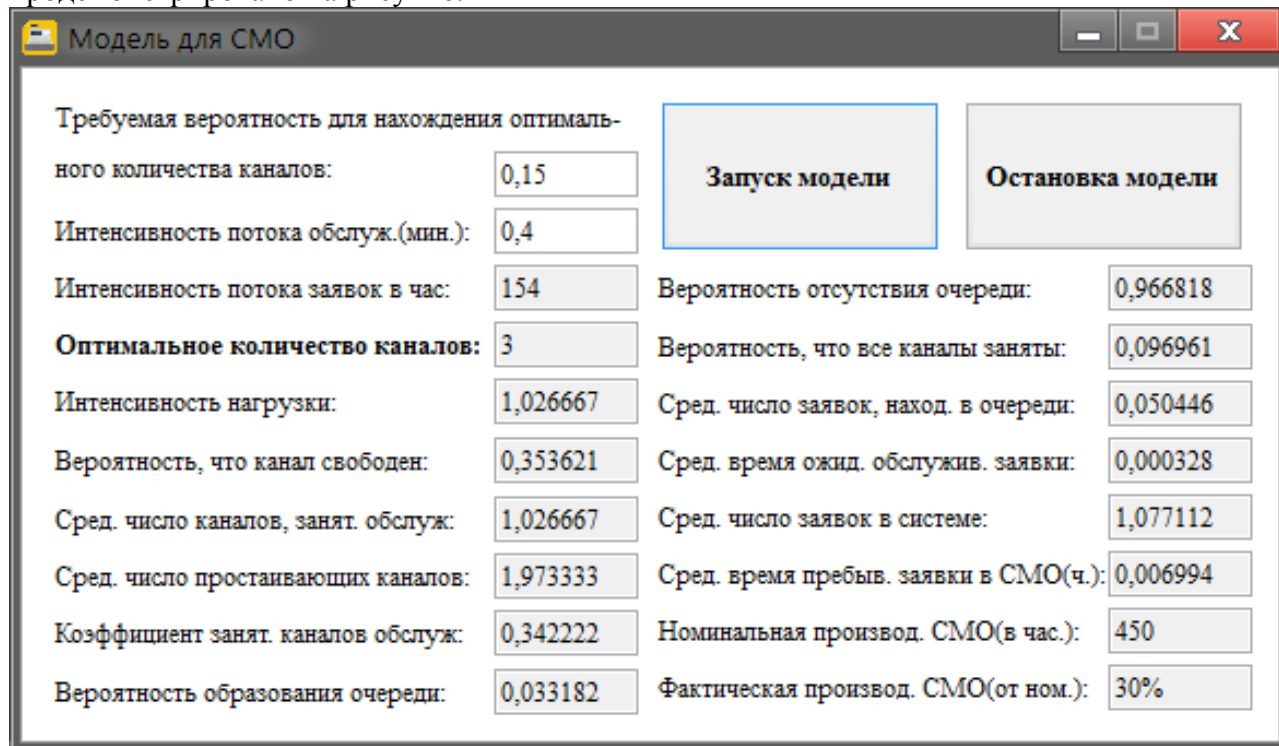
Модель для СМО

Требуемая вероятность для нахождения оптимального количества каналов: 0,15

Интенсивность потока обслуж.(мин.): 0,4

Запуск модели

Остановка модели

Интенсивность потока заявок в час: 154

Оптимальное количество каналов: 3

Интенсивность нагрузки: 1,026667

Вероятность, что канал свободен: 0,353621

Сред. число каналов, занят. обслуж: 1,026667

Сред. число простаивающих каналов: 1,973333

Коэффициент занят. каналов обслуж: 0,342222

Вероятность образования очереди: 0,033182

Вероятность отсутствия очереди: 0,966818

Вероятность, что все каналы заняты: 0,096961

Сред. число заявок, наход. в очереди: 0,050446

Сред. время ожид. обслужив. заявки: 0,000328

Сред. число заявок в системе: 1,077112

Сред. время пребыв. заявки в СМО(ч.): 0,006994

Номинальная производ. СМО(в час.): 450

Фактическая производ. СМО(от ном.): 30%